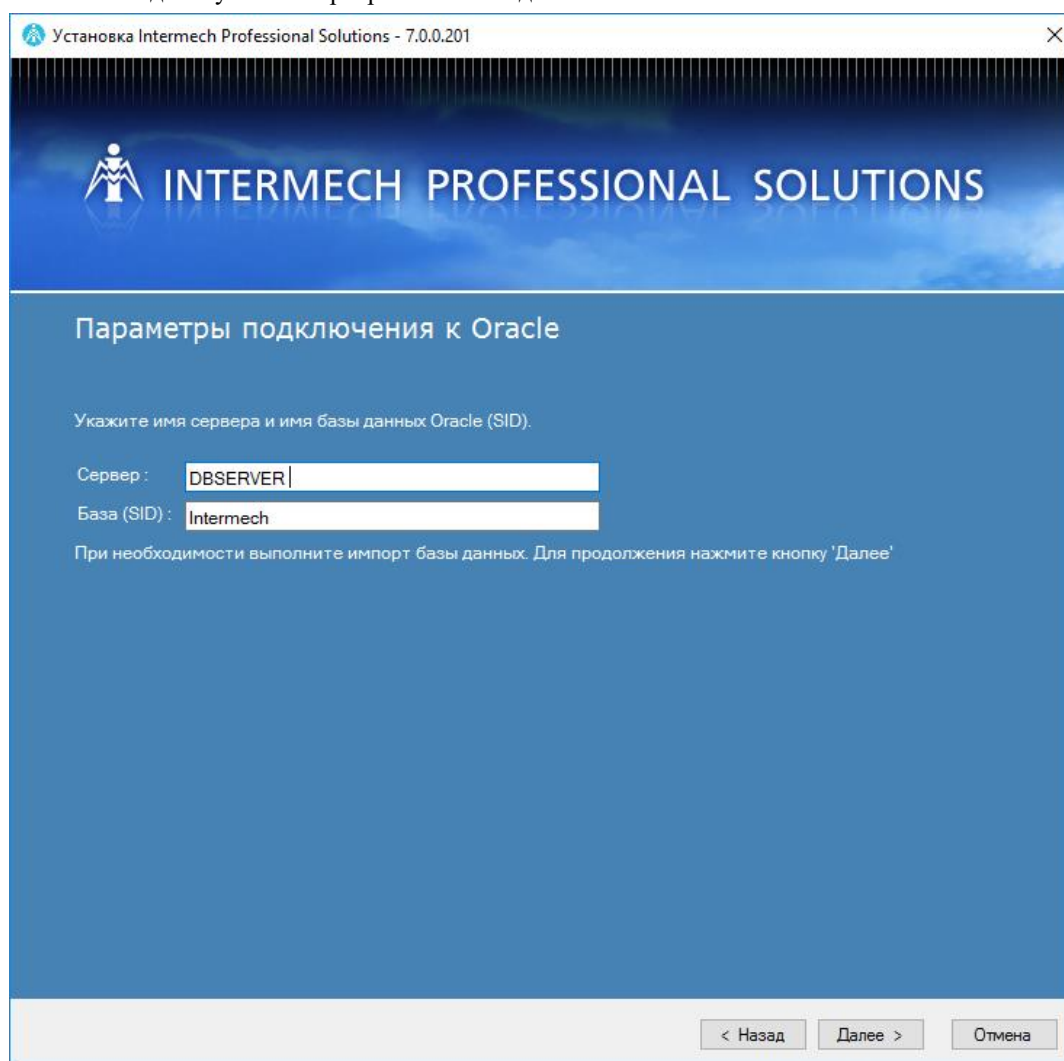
Установка Intermech Professional Solutions - 7.0.0.201

INTERMECH PROFESSIONAL SOLUTIONS

Параметры подключения к Oracle

Укажите имя сервера и имя базы данных Oracle (SID).

Сервер : DBSERVER

База (SID) : Intermech

При необходимости выполните импорт базы данных. Для продолжения нажмите кнопку 'Далее'

< Назад
Далее >
Отмена